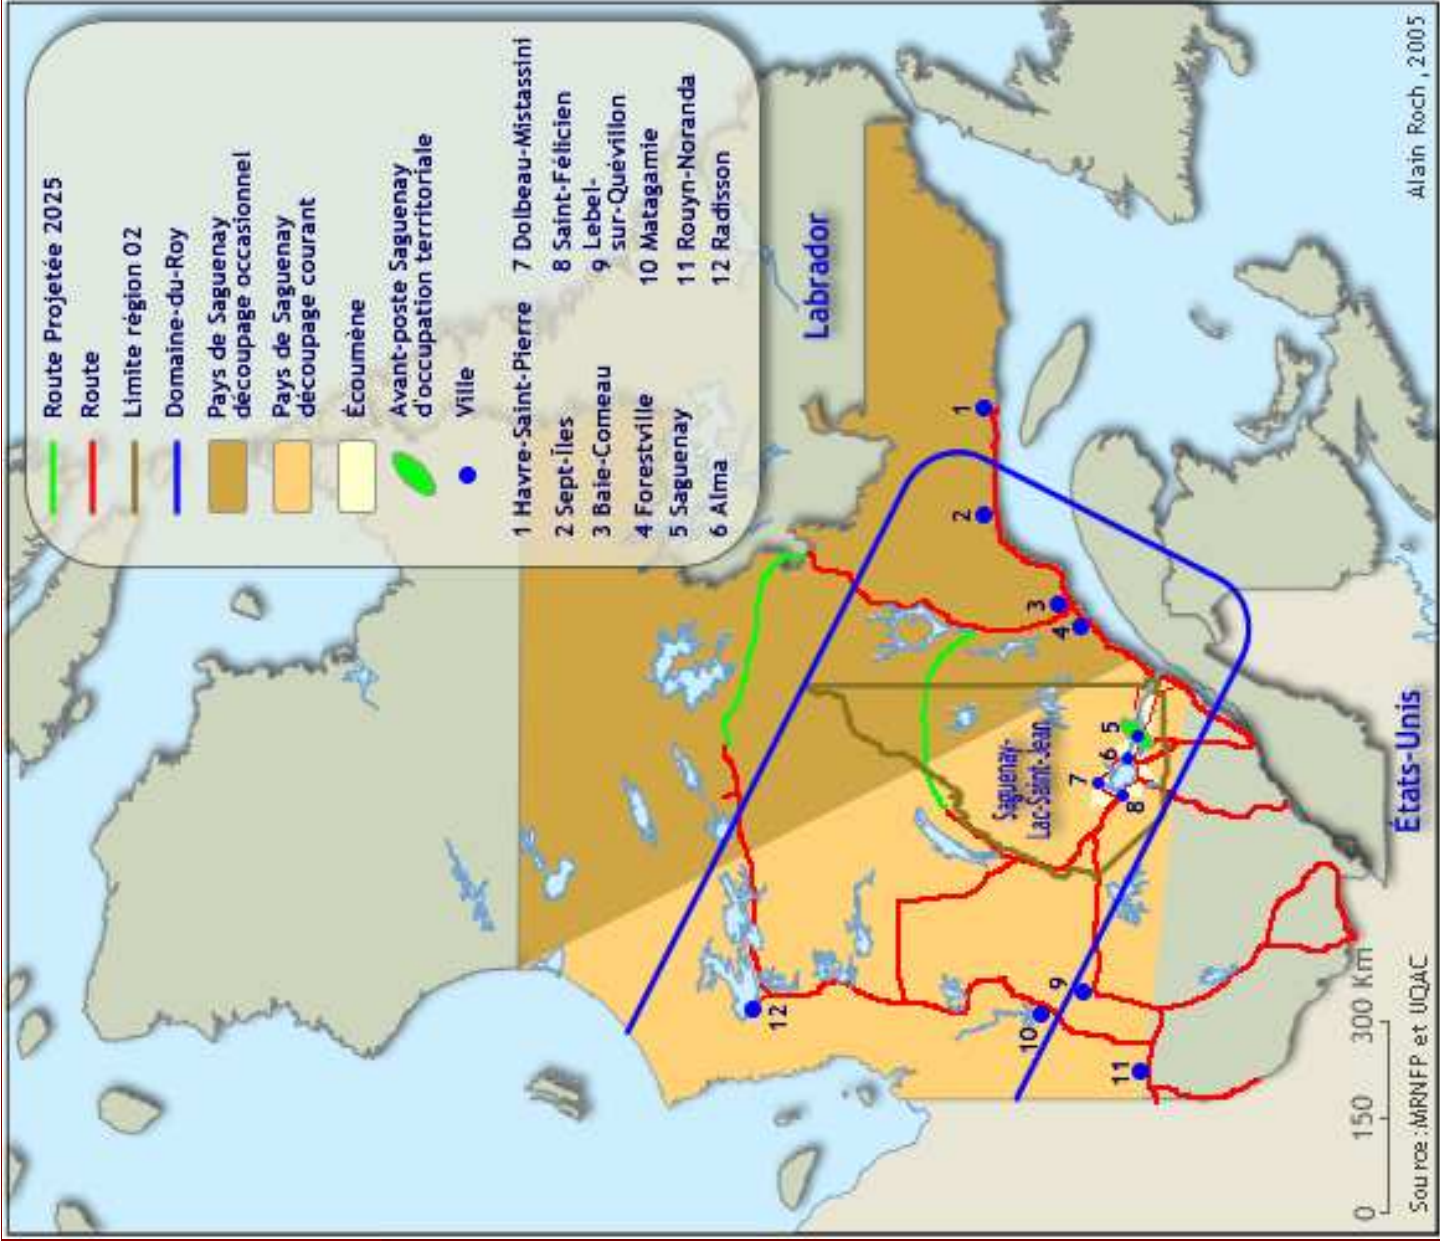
Route Projetée 2025
Route
Limite région 02
Domaine-du-Roy
Pays de Saguenay découpage occasionnel
Pays de Saguenay découpage courant
Écoumène
Avant-poste Saguenay d'occupation territoriale
Ville

1 Havre-Saint-Pierre
2 Sept-Îles
3 Baie-Comeau
4 Forestville
5 Saguenay
6 Alma
7 Dolbeau-Mistassini
8 Saint-Félicien
9 Lebel-sur-Quévillon
10 Matagamie
11 Rouyn-Noranda
12 Radisson

Labrador
États-Unis
Saguenay-Lac-Saint-Jean
1
2
3
4
5
6
7
8
9
10
11
12

0 150 300 Km
Source : MRNFP et UQAC
Alain Roch , 2005